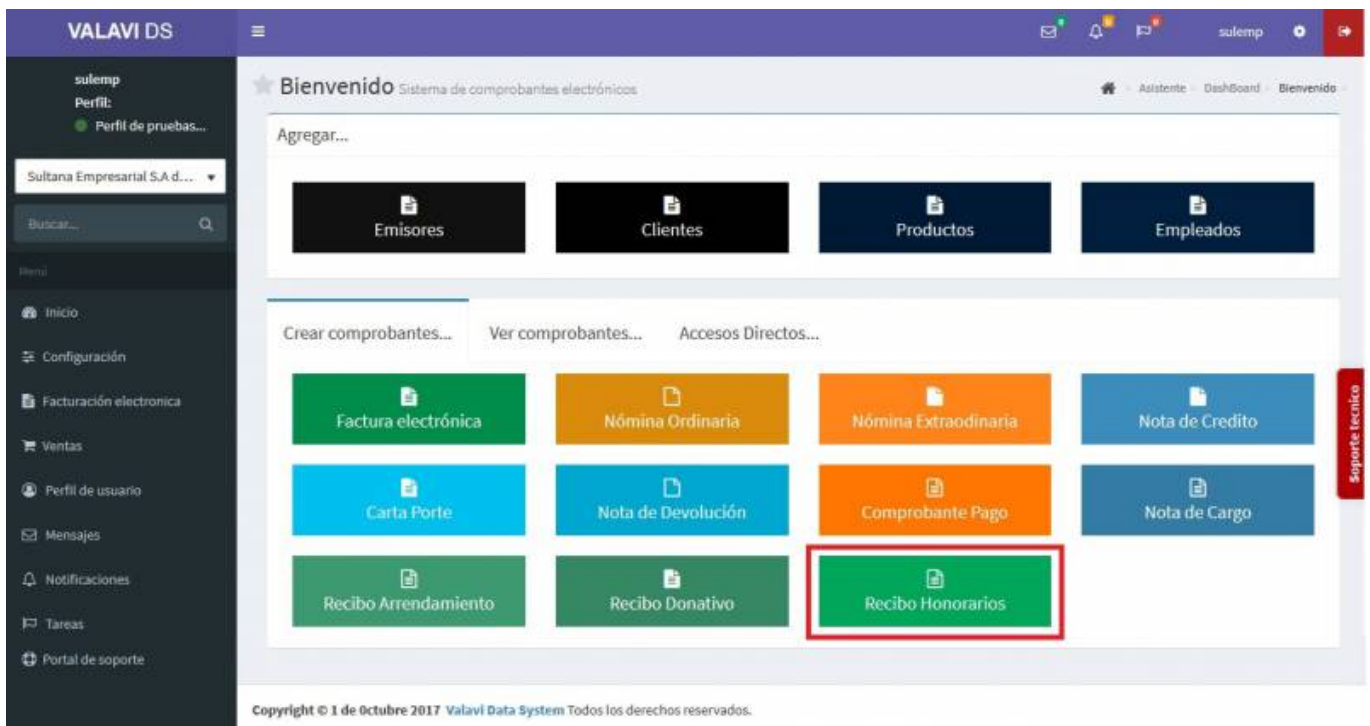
VALAVI DS

sulemp

sulemp
Perfil:
Perfil de pruebas...

Sultana Empresarial S.A d...

Buscar...

Menú

Inicio
Configuración
Facturación electronica
Ventas
Perfil de usuario
Mensajes
Notificaciones
Tareas
Portal de soporte

Bienvenido Sistema de comprobantes electrónicos

Asistente · DashBoard · Bienvenido

Agregar...

Emisores
Clientes
Productos
Empleados

Crear comprobantes... Ver comprobantes... Accesos Directos...

Factura electrónica
Nómina Ordinaria
Nómina Extraodinaria
Nota de Credito
Carta Porte
Nota de Devolución
Comprobante Pago
Nota de Cargo
Recibo Arrendamiento
Recibo Donativo
Recibo Honorarios

Soporte tecnico

Copyright © 1 de Octubre 2017 Valavi Data System Todos los derechos reservados.